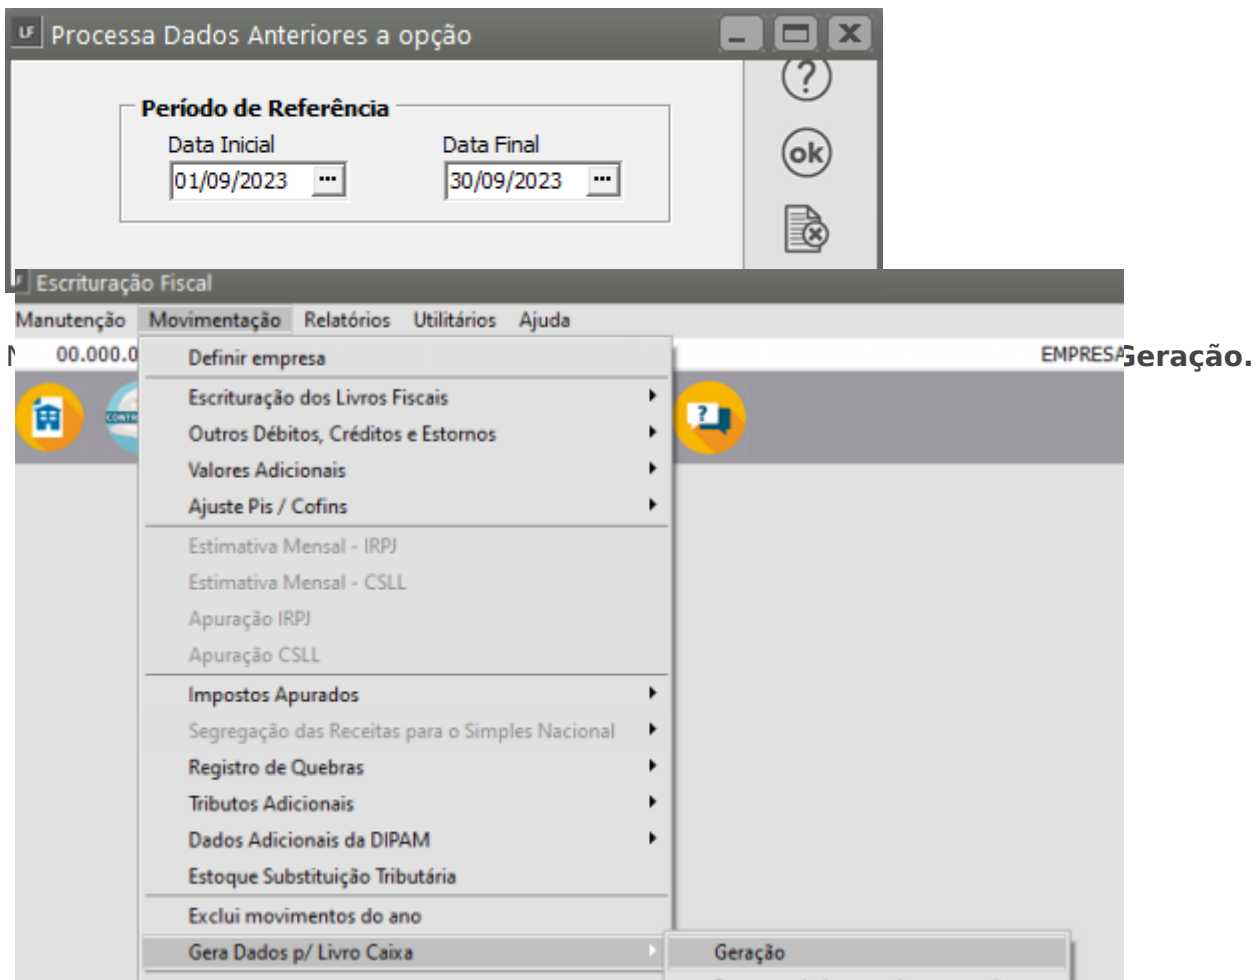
LF Processa Dados Anteriores a opção

Período de Referência
Data Inicial
01/09/2023
Data Final
30/09/2023

ok

Escrituração Fiscal
Manutenção Movimentação Relatórios Utilitários Ajuda
N 00.000.0 EMPRESA Geração.

Definir empresa
Escrituração dos Livros Fiscais
Outros Débitos, Créditos e Estornos
Valores Adicionais
Ajuste Pis / Cofins
Estimativa Mensal - IRPJ
Estimativa Mensal - CSLL
Apuração IRPJ
Apuração CSLL
Impostos Apurados
Segregação das Receitas para o Simples Nacional
Registro de Quebras
Tributos Adicionais
Dados Adicionais da DIPAM
Estoque Substituição Tributária
Exclui movimentos do ano
Gera Dados p/ Livro Caixa
Geração